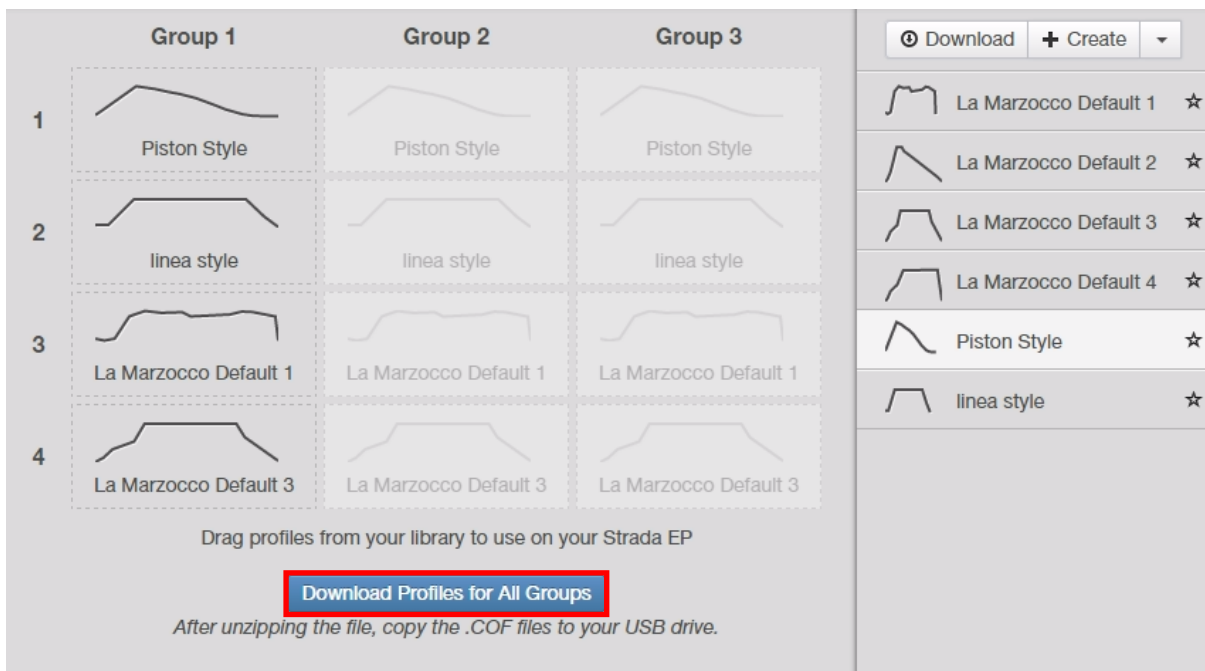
| | Group 1 | Group 2 | Group 3 |
|---|---|---|---|
| 1 | Piston Style | Piston Style | Piston Style |
| 2 | linea style | linea style | linea style |
| 3 | La Marzocco Default 1 | La Marzocco Default 1 | La Marzocco Default 1 |
| 4 | La Marzocco Default 3 | La Marzocco Default 3 | La Marzocco Default 3 |

Drag profiles from your library to use on your Strada EP

Download Profiles for All Groups

*After unzipping the file, copy the .COF files to your USB drive.*

Download
Create

La Marzocco Default 1 ☆
La Marzocco Default 2 ☆
La Marzocco Default 3 ☆
La Marzocco Default 4 ☆
Piston Style ☆
linea style ☆